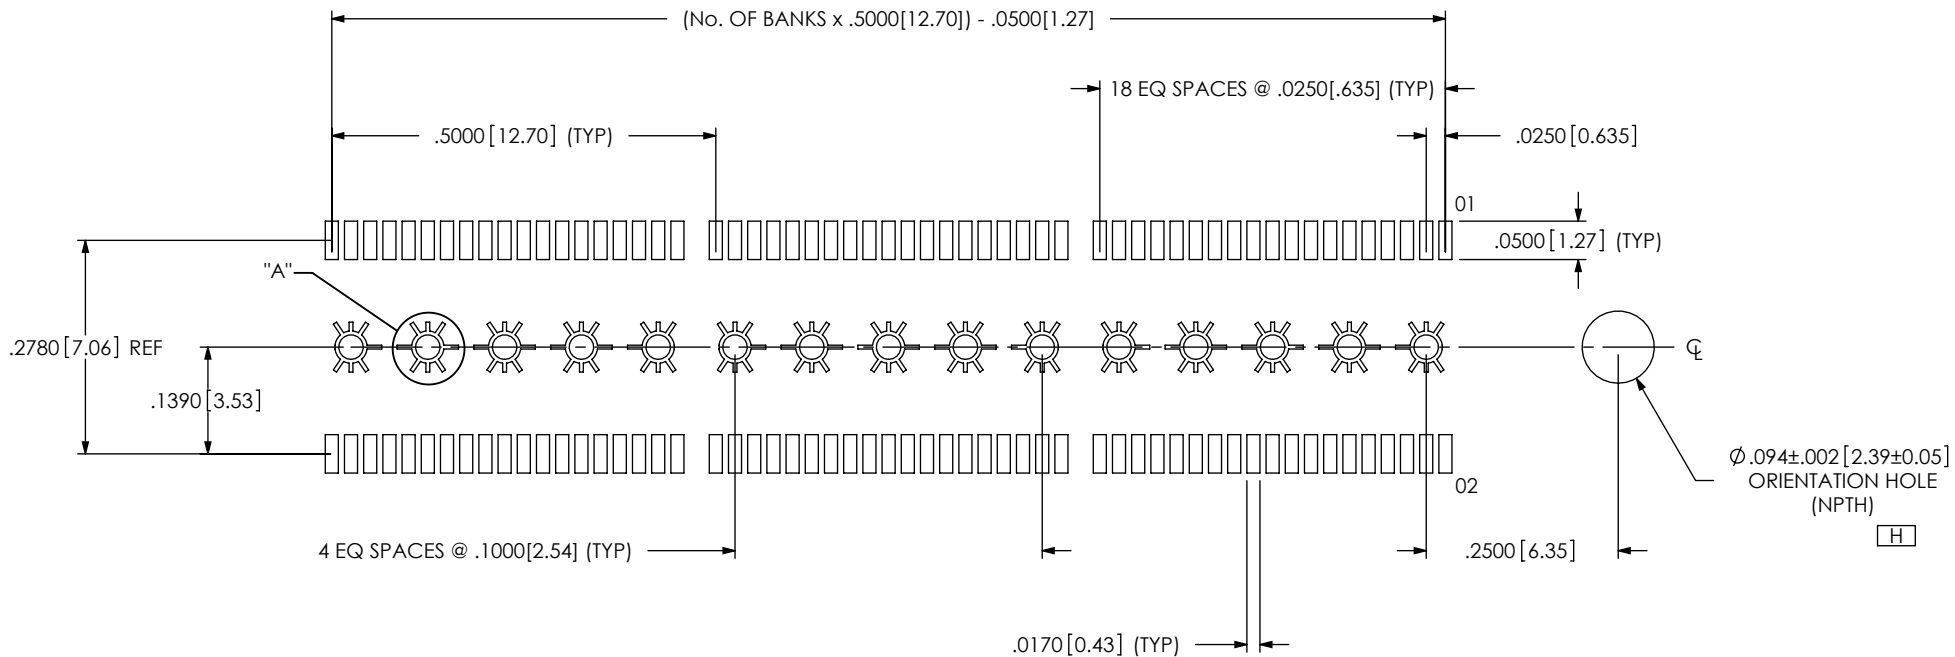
(No. OF BANKS x .5000[12.70]) - .0500[1.27]

18 EQ SPACES @ .0250[.635] (TYP)

.5000 [12.70] (TYP)

.0250 [0.635]

01

.0500 [1.27] (TYP)

"A"

.2780 [7.06] REF

.1390 [3.53]

℄

$\varnothing$ .094±.002 [2.39±0.05]
ORIENTATION HOLE
(NPTH)

H

02

4 EQ SPACES @ .1000[2.54] (TYP)

.2500 [6.35]

.0170 [0.43] (TYP)